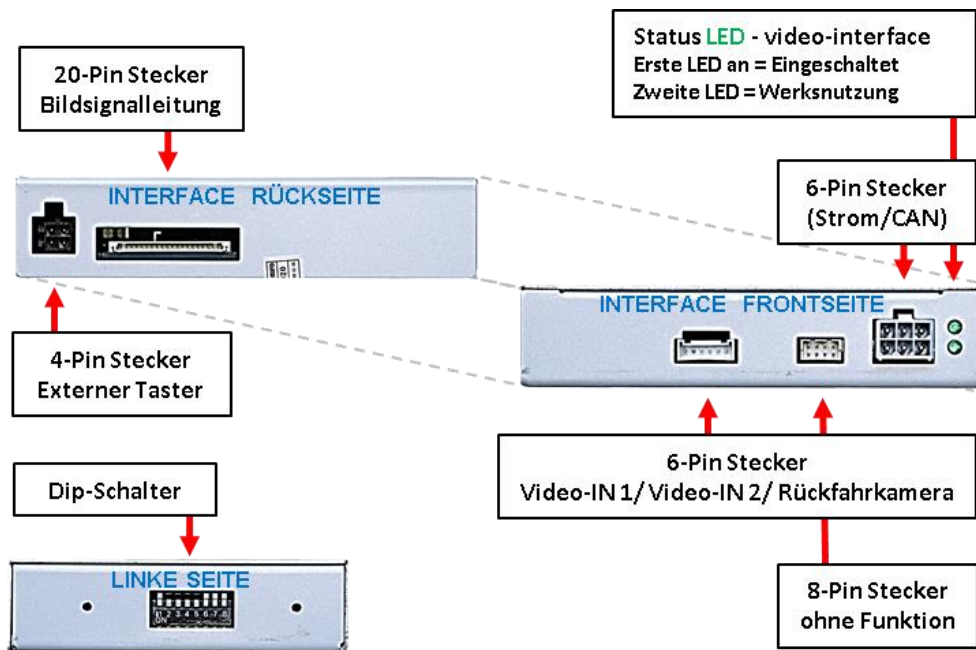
20-Pin Stecker
Bildsignalleitung

Status LED - video-interface
Erste LED an = Eingeschaltet
Zweite LED = Werksnutzung

INTERFACE RÜCKSEITE

6-Pin Stecker
(Strom/CAN)

INTERFACE FRONTSEITE

4-Pin Stecker
Externer Taster

6-Pin Stecker
Video-IN 1/ Video-IN 2/ Rückfahrkamera

Dip-Schalter

LINKE SEITE

ON 1 2 3 4 5 6 7 8

8-Pin Stecker
ohne Funktion